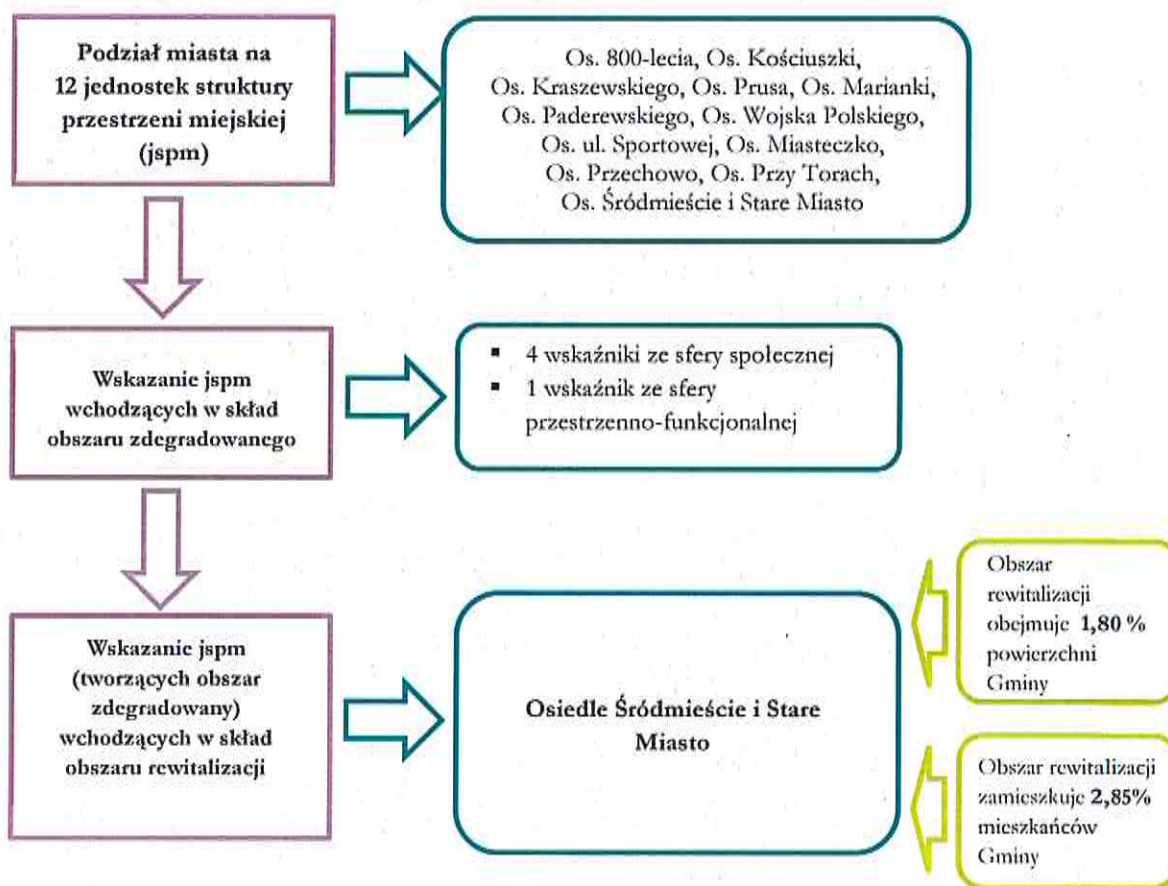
**Podział miasta na 12 jednostek struktury przestrzeni miejskiej (jspm)**

Os. 800-lecia, Os. Kościuszki, Os. Kraszewskiego, Os. Prusa, Os. Marianki, Os. Paderewskiego, Os. Wojska Polskiego, Os. ul. Sportowej, Os. Miasteczko, Os. Przechowo, Os. Przy Torach, Os. Śródmieście i Stare Miasto

**Wskazanie jspm wchodzących w skład obszaru zdegradowanego**

- 4 wskaźniki ze sfery społecznej
- 1 wskaźnik ze sfery przestrzenno-funkcjonalnej

**Wskazanie jspm (tworzących obszar zdegradowany) wchodzących w skład obszaru rewitalizacji**

**Osiedle Śródmieście i Stare Miasto**

Obszar rewitalizacji obejmuje **1,80 %** powierzchni Gminy

Obszar rewitalizacji zamieszkuje **2,85%** mieszkańców Gminy